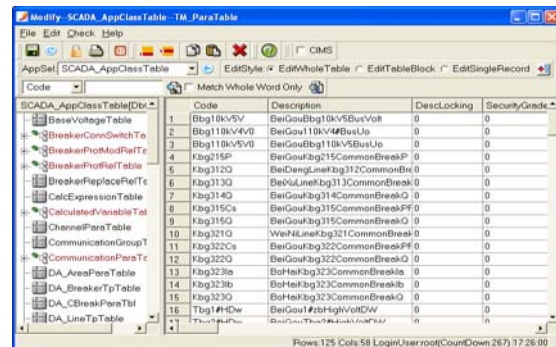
Modify--SCADA_AppClassTable--TM_ParaTable

File Edit Check Help

CIMS

AppSet SCADA_AppClassTable

EditStyle: EditWholeTable EditTableBlock EditSingleRecord

Code

Match Whole Word Only

SCADA_AppClassTable[Dbl

BaseVoltageTable
BreakerConnSwitchTa
BreakerProtModRelTa
BreakerProtRelTable
BreakerReplaceRelTa
CalcExpressionTable
CalculatedVariableTal
ChannelParaTable
CommunicationGroupT
CommunicationParaTa
DA_AreaParaTable
DA_BreakerTpTable
DA_CBreakParaTbl
DA_LineTpTable

| | Code | Description | DescLocking | SecurityGrade |
|---|---|---|---|---|
| 1 | Bbg10kV5V | BeiGouBbg10kV5BusVolt | 0 | 0 |
| 2 | Bbg110kV4V0 | BeiGou110kV4#BusUo | 0 | 0 |
| 3 | Bbg110kV5V0 | BeiGouBbg110kV5BusUo | 0 | 0 |
| 4 | Kbg215P | BeiGouKbg215CommonBreakP | 0 | 0 |
| 5 | Kbg312Q | BeiDengLineKbg312CommonBre | 0 | 0 |
| 6 | Kbg313Q | BeiXuLineKbg313CommonBreak | 0 | 0 |
| 7 | Kbg314Q | BeiGouKbg314CommonBreakQ | 0 | 0 |
| 8 | Kbg315Cs | BeiGouKbg315CommonBreakPF | 0 | 0 |
| 9 | Kbg315Q | BeiGouKbg315CommonBreakQ | 0 | 0 |
| 10 | Kbg321Q | WeiNiLineKbg321CommonBreak | 0 | 0 |
| 11 | Kbg322Cs | BeiGouKbg322CommonBreakPF | 0 | 0 |
| 12 | Kbg322Q | BeiGouKbg322CommonBreakQ | 0 | 0 |
| 13 | Kbg323Ia | BoHaiKbg323CommonBreakIa | 0 | 0 |
| 14 | Kbg323Ib | BoHaiKbg323CommonBreakIb | 0 | 0 |
| 15 | Kbg323Q | BoHaiKbg323CommonBreakQ | 0 | 0 |
| 16 | Tbg1#HDw | BeiGou1#zbHighVoltDW | 0 | 0 |
| 17 | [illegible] | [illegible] | 0 | 0 |

Rows:125 Cols:58 LoginUser:root(CountDown:267) 17:26:00